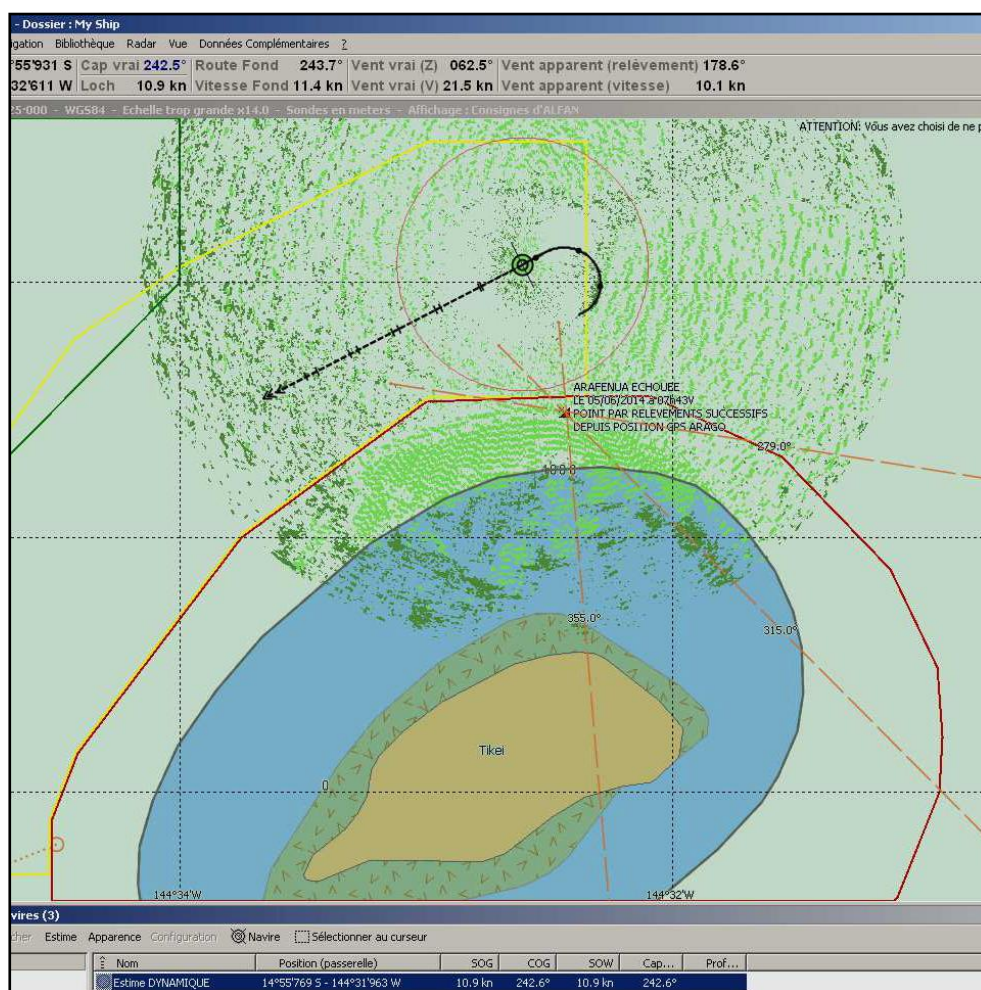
- Dossier : My Ship

igation Bibliothèque Radar Vue Données Complémentaires ?

°55'931 S Cap vrai 242.5° Route Fond 243.7° Vent vrai (Z) 062.5° Vent apparent (relèvement) 178.6°
32'611 W Loch 10.9 kn Vitesse Fond 11.4 kn Vent vrai (V) 21.5 kn Vent apparent (vitesse) 10.1 kn

25 000 - WGS84 - Echelle trop grande x14.0 - Sondes en meters - Affichage : Consignes d'ALFAN

ATTENTION: Vous avez choisi de ne p

ARAFENUA ECHOUEE
LE 05/06/2014 à 07h43V
POINT PAR RELEVEMENTS SUCCESSIFS
DEPUIS POSITION GPS ARAGO

279.0°

100.0

355.0°

315.0°

Tikei

0

144°34'W

144°32'W

vires (3)

cher Estime Apparence Configuration Navire Sélectionner au curseur

| Nom | Position (passerelle) | SOG | COG | SOW | Cap... | Prof... |
|---|---|---|---|---|---|---|
| Estime DYNAMIQUE | 14°55'769 S - 144°31'963 W | 10.9 kn | 242.6° | 10.9 kn | 242.6° | |